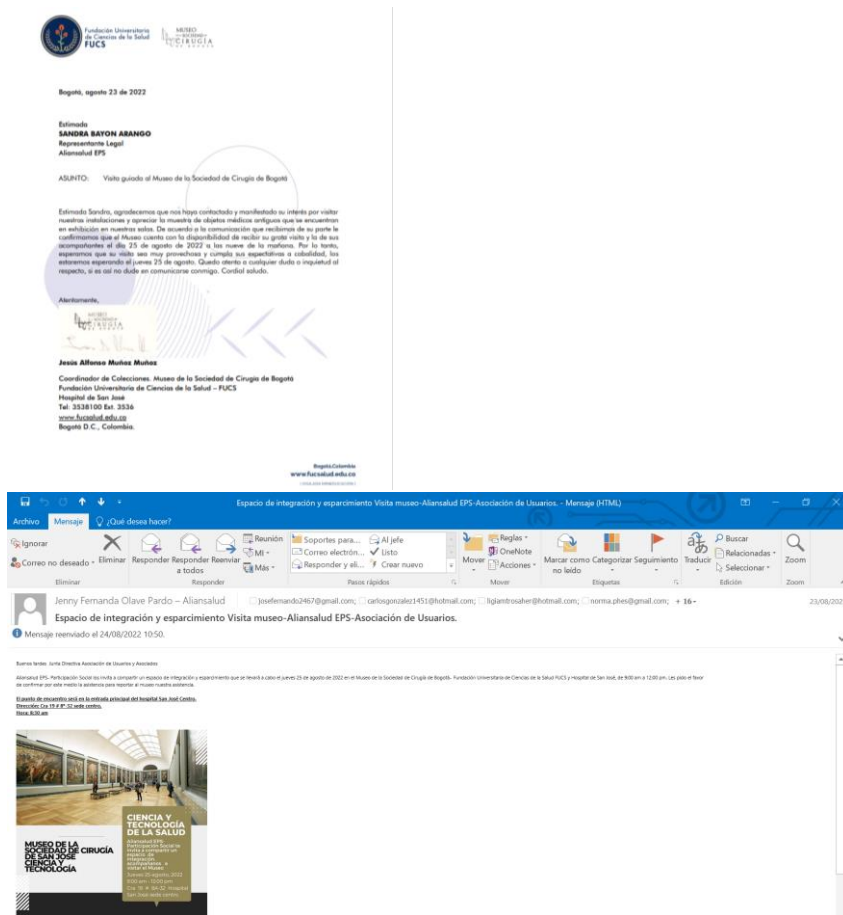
Fundación Universitaria de Ciencias de la Salud FUCS

MUSEO CIRUGÍA

Bogotá, agosto 23 de 2022

Estimada
SANDRA BAYON ARANGO
Representante Legal
Aliansalud EPS

ASUNTO: Visita guiada al Museo de la Sociedad de Cirugía de Bogotá

Estimada Sandra, agradecemos que nos haya contactado y manifestado su interés por visitar nuestras instalaciones y apreciar la muestra de objetos médicos antiguos que se encuentran en exhibición en nuestras salas. De acuerdo a la comunicación que recibimos de su parte le confirmamos que el Museo cuenta con la disponibilidad de recibir su grata visita y la de sus acompañantes el día 25 de agosto de 2022 a las nueve de la mañana. Por lo tanto, esperamos que su visita sea muy provechosa y cumpla sus expectativas a cabalidad, los estaremos esperando el jueves 25 de agosto. Quedo atento a cualquier duda o inquietud al respecto, si es así no dude en comunicarse conmigo. Cordial saludo.

Atentamente,

Jesús Alfonso Muñoz Muñoz

Coordinador de Colecciones. Museo de la Sociedad de Cirugía de Bogotá
Fundación Universitaria de Ciencias de la Salud – FUCS
Hospital de San José
Tel: 3538100 Ext. 3536
www.fucsalud.edu.co
Bogotá D.C., Colombia.

Bogotá Colombia
www.fucsalud.edu.co

Espacio de integración y esparcimiento Visita museo-Aliansalud EPS-Asociación de Usuarios. - Mensaje (HTML)

Archivo Mensaje ¿Qué desea hacer?

Ignorar Correo no deseado Eliminar Responder Responder a todos Reenviar Reunión MI Más Soportes para... Correo electrón... Responder y eli... Al jefe Listo Crear nuevo Mover Reglas OneNote Acciones Marcar como no leído Categorizar Seguimiento Traducir Buscar Relacionadas Seleccionar Zoom
Eliminar Responder Pasos rápidos Mover Etiquetas Edición Zoom

Jenny Fernanda Olave Pardo – Aliansalud josefernando2467@gmail.com; carlosgonzalez1451@hotmail.com; ligiamtrosaher@hotmail.com; norma.phes@gmail.com; + 16 23/08/202

Espacio de integración y esparcimiento Visita museo-Aliansalud EPS-Asociación de Usuarios.

Mensaje reenviado el 24/08/2022 10:50.

Buenos tardes: Junta Directiva Asociación de Usuarios y Asociados

Aliansalud EPS- Participación Social los invita a compartir un espacio de integración y esparcimiento que se llevará a cabo el jueves 25 de agosto de 2022 en el Museo de la Sociedad de Cirugía de Bogotá- Fundación Universitaria de Ciencias de la Salud FUCS y Hospital de San José, de 9:00 am a 12:00 pm. Les pido el favor de confirmar por este medio la asistencia para reportar al museo nuestra asistencia.

El punto de encuentro será en la entrada principal del Hospital San José Centro.
Dirección: Cra 19 # 8ª-32 sede centro.
Hora: 8:30 am

MUSEO DE LA SOCIEDAD DE CIRUGÍA DE SAN JOSE CIENCIA Y TECNOLOGÍA

CIENCIA Y TECNOLOGÍA DE LA SALUD

Aliansalud EPS Participación Social los invita a compartir un espacio de integración acompañados a visitar el Museo.
Jueves 25 agosto 2022
9:00 am - 12:00 pm
Cra 19 # 8A-32 Hospital San José sede centro.